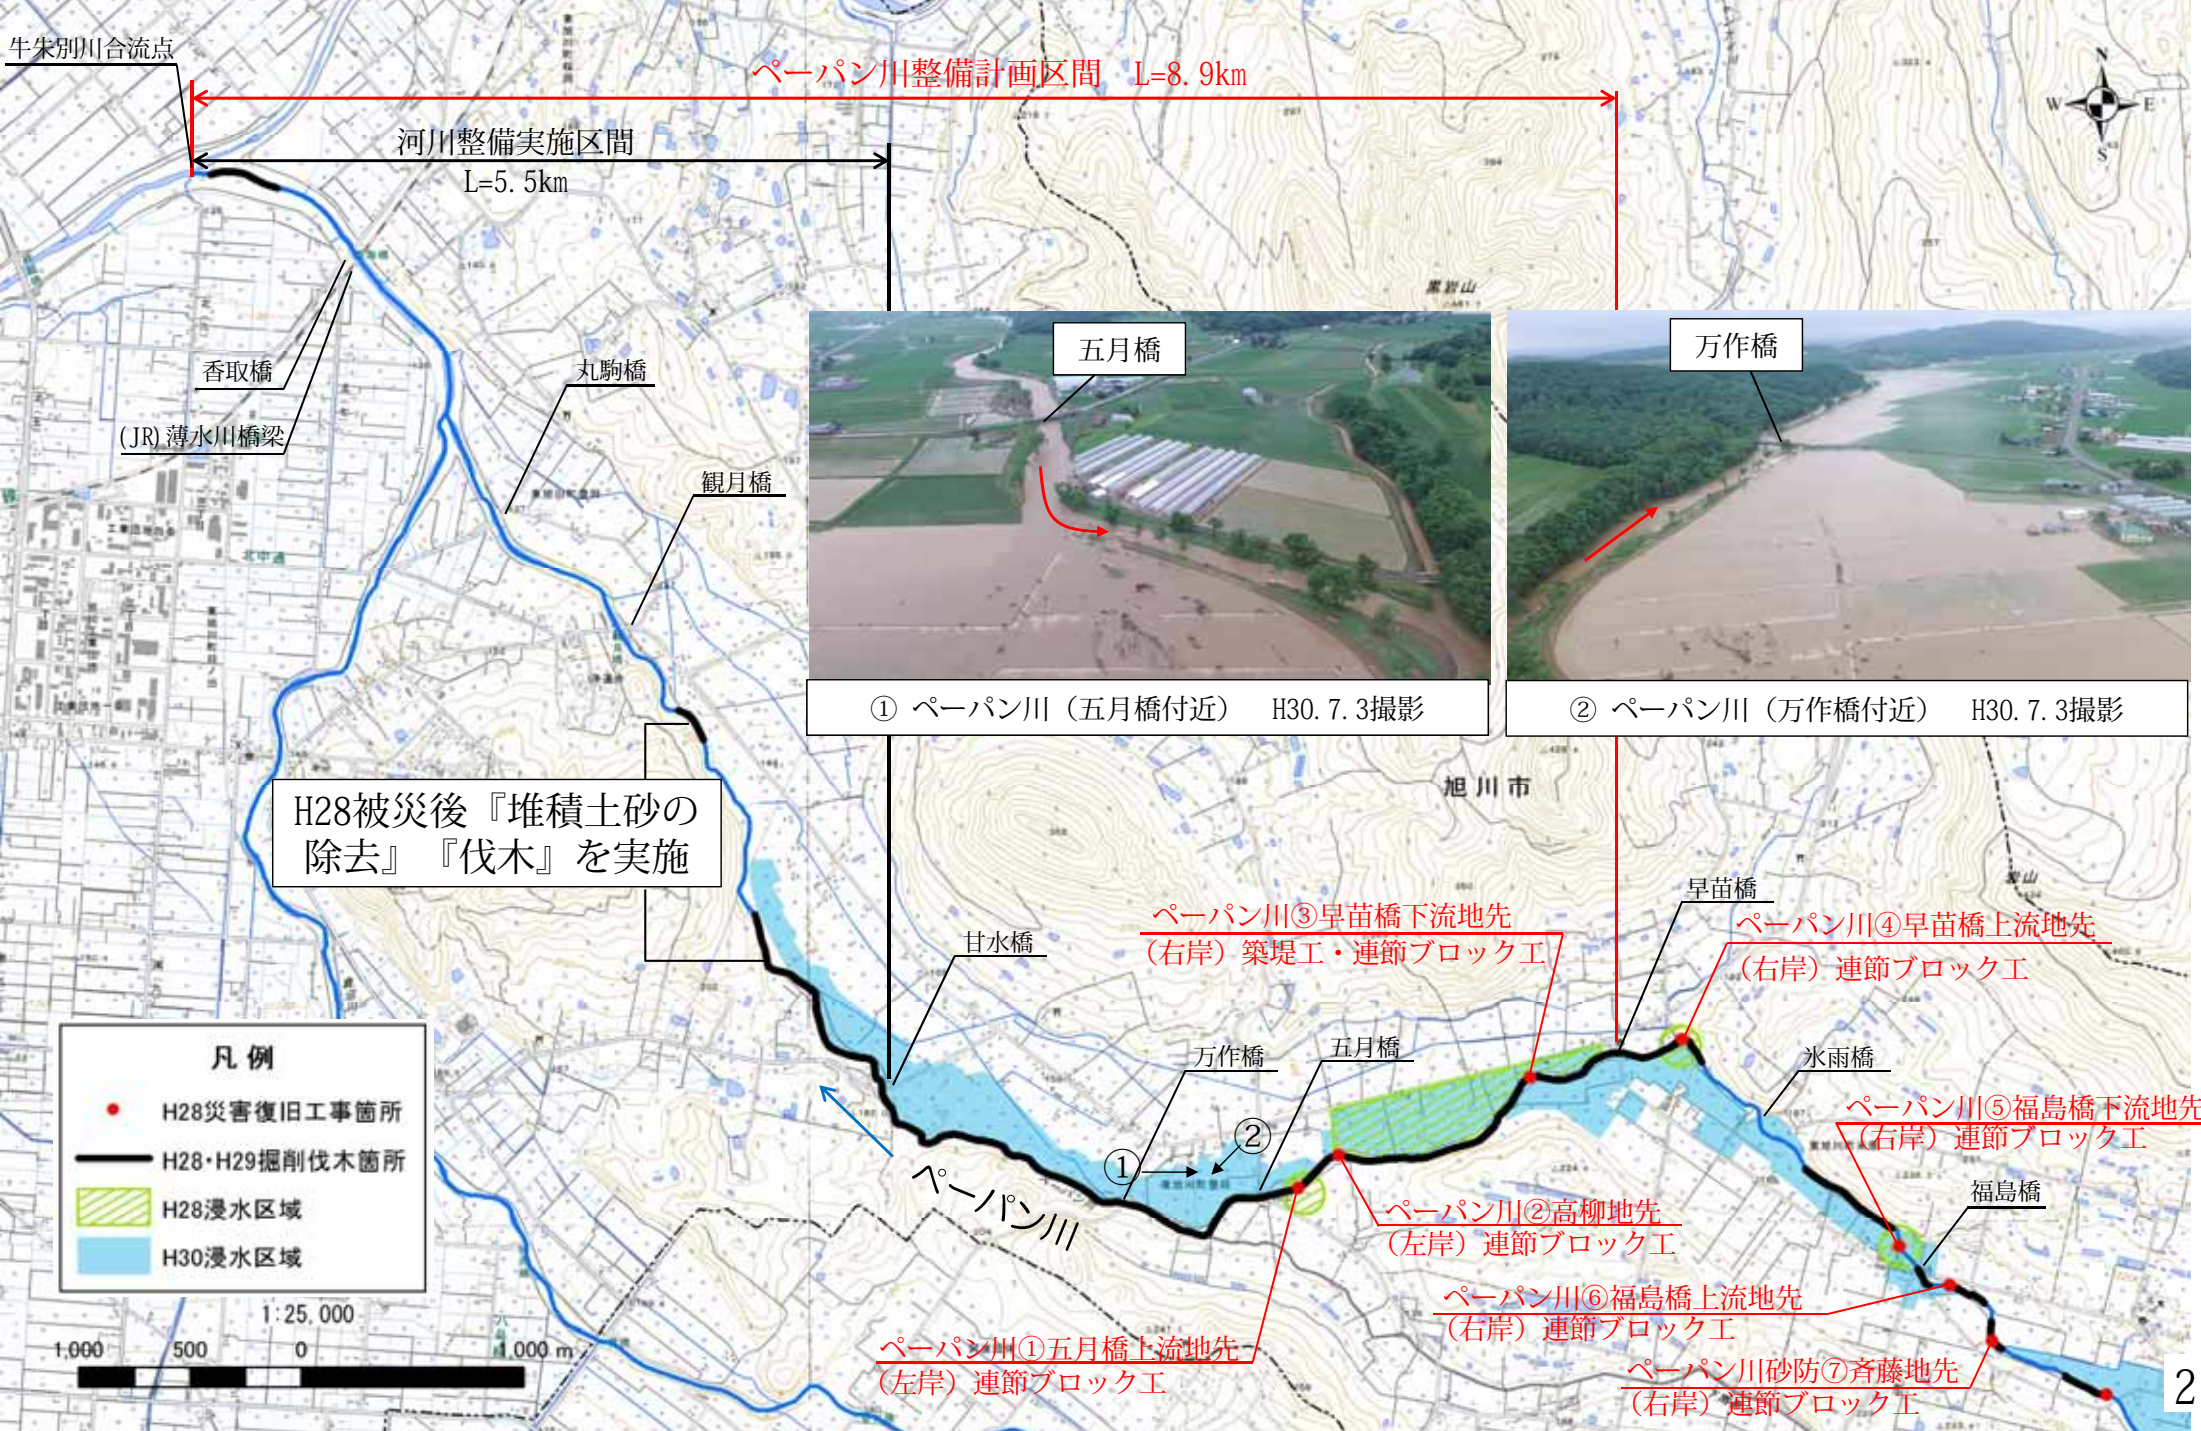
牛朱別川合流点

ペーパン川整備計画区間　L=8.9km

河川整備実施区間
L=5.5km

N
W
E
S

香取橋

(JR)薄水川橋梁

丸駒橋

観月橋

五月橋

万作橋

① ペーパン川（五月橋付近）　H30.7.3撮影

② ペーパン川（万作橋付近）　H30.7.3撮影

旭川市

H28被災後『堆積土砂の除去』『伐木』を実施

甘水橋

早苗橋

ペーパン川③早苗橋下流地先
（右岸）築堤工・連節ブロック工

ペーパン川④早苗橋上流地先
（右岸）連節ブロック工

万作橋

五月橋

氷雨橋

ペーパン川⑤福島橋下流地先
（右岸）連節ブロック工

①

②

福島橋

ペーパン川

ペーパン川②高柳地先
（左岸）連節ブロック工

ペーパン川⑥福島橋上流地先
（右岸）連節ブロック工

ペーパン川①五月橋上流地先
（左岸）連節ブロック工

ペーパン川砂防⑦斉藤地先
（右岸）連節ブロック工

凡例
H28災害復旧工事箇所
H28・H29掘削伐木箇所
H28浸水区域
H30浸水区域

1:25,000
1,000　500　0　1,000 m

2